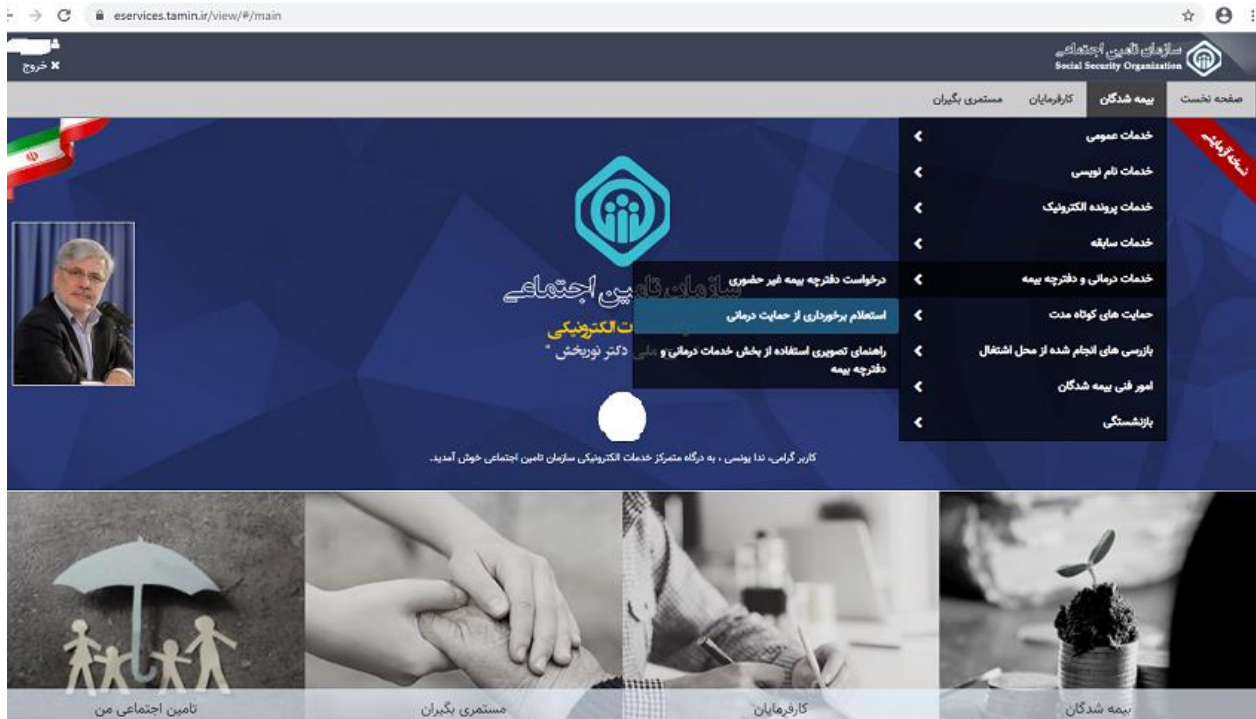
eservices.tamin.ir/view/#/main

خروج

سازمان تامین اجتماعی
Social Security Organization

صفحه نخست
بیمه شدگان
کارفرمایان
مستمری بگیران

نسخه آزمایشی

خدمات عمومی
خدمات نام نویسی
خدمات پرونده الکترونیک
خدمات سابقه
خدمات درمانی و دفترچه بیمه
حمایت های کوتاه مدت
بازرسی های انجام شده از محل اشتغال
امور فنی بیمه شدگان
بازنشستگی

درخواست دفترچه بیمه غیر حضوری
استعلام برخورداری از حمایت درمانی
راهنمای تصویری استفاده از بخش خدمات درمانی و دفترچه بیمه

سازمان تامین اجتماعی
ت الکترونیکی
ملی دکتر نوربخش"

کاربر گرامی، ندا یونسی ، به درگاه متمرکز خدمات الکترونیکی سازمان تامین اجتماعی خوش آمدید.

تامین اجتماعی من
مستمری بگیران
کارفرمایان
بیمه شدگان